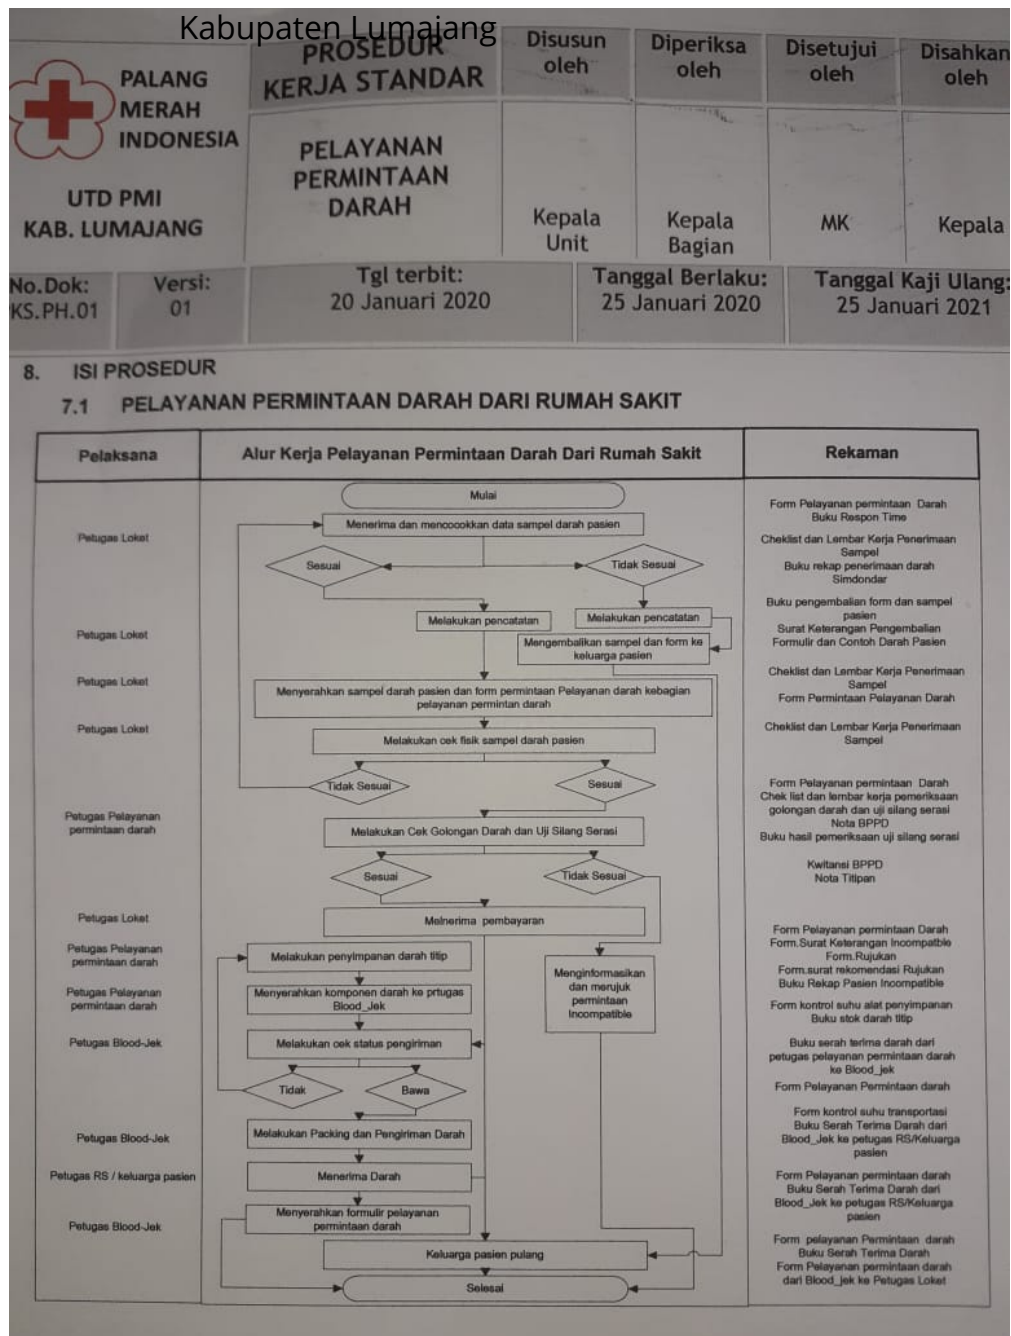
Kabupaten Lumajang

PALANG MERAH INDONESIA

UTD PMI KAB. LUMAJANG

PROSEDUR KERJA STANDAR

PELAYANAN PERMINTAAN DARAH

| Disusun oleh | Diperiksa oleh | Disetujui oleh | Disahkan oleh |
|---|---|---|---|
| Kepala Unit | Kepala Bagian | MK | Kepala |

| No.Dok: KS.PH.01 | Versi: 01 | Tgl terbit: 20 Januari 2020 | Tanggal Berlaku: 25 Januari 2020 | Tanggal Kaji Ulang: 25 Januari 2021 |
|---|---|---|---|---|

8. ISI PROSEDUR

7.1 PELAYANAN PERMINTAAN DARAH DARI RUMAH SAKIT

| Pelaksana | Alur Kerja Pelayanan Permintaan Darah Dari Rumah Sakit | Rekaman |
|---|---|---|
| Petugas Loket | Mulai; Menerima dan mencocokkan data sampel darah pasien; Sesuai; Tidak Sesuai | Form Pelayanan permintaan Darah Buku Respon Time; Cheklist dan Lembar Kerja Penerimaan Sampel Buku rekap penerimaan darah Simdondar |
| Petugas Loket | Melakukan pencatatan; Melakukan pencatatan; Mengembalikan sampel dan form ke keluarga pasien | Buku pengembalian form dan sampel pasien Surat Keterangan Pengembalian Formulir dan Contoh Darah Pasien |
| Petugas Loket | Menyerahkan sampel darah pasien dan form permintaan Pelayanan darah kebagian pelayanan permintan darah | Cheklist dan Lembar Kerja Penerimaan Sampel Form Permintaan Pelayanan Darah |
| Petugas Loket | Melakukan cek fisik sampel darah pasien; Tidak Sesuai; Sesuai | Cheklist dan Lembar Kerja Penerimaan Sampel |
| Petugas Pelayanan permintaan darah | Melakukan Cek Golongan Darah dan Uji Silang Serasi; Sesuai; Tidak Sesuai | Form Pelayanan permintaan Darah Chek list dan lembar kerja pemeriksaan golongan darah dan uji silang serasi Nota BPPD Buku hasil pemeriksaan uji silang serasi |
| Petugas Loket | Melnerima pembayaran | Kwitansi BPPD Nota Titipan |
| Petugas Pelayanan permintaan darah | Melakukan penyimpanan darah titip; Menginformasikan dan merujuk permintaan Incompatible | Form Pelayanan permintaan Darah Form.Surat Keterangan Incompatible Form.Rujukan Form.surat rekomendasi Rujukan Buku Rekap Pasien Incompatible |
| Petugas Pelayanan permintaan darah | Menyerahkan komponen darah ke prtugas Blood_Jek | Form kontrol suhu alat penyimpanan Buku stok darah titip |
| Petugas Blood-Jek | Melakukan cek status pengiriman; Tidak; Bawa | Buku serah terima darah dari petugas pelayanan permintaan darah ke Blood_jek Form Pelayanan Permintaan darah |
| Petugas Blood-Jek | Melakukan Packing dan Pengiriman Darah | Form kontrol suhu transportasi Buku Serah Terima Darah dari Blood_Jek ke petugas RS/Keluarga pasien |
| Petugas RS / keluarga pasien | Menerima Darah | Form Pelayanan permintaan darah Buku Serah Terima Darah dari Blood_Jek ke petugas RS/Keluarga pasien |
| Petugas Blood-Jek | Menyerahkan formulir pelayanan permintaan darah; Keluarga pasien pulang; Selesai | Form pelayanan Permintaan darah Buku Serah Terima Darah Form Pelayanan permintaan darah dari Blood_jek ke Petugas Loket |